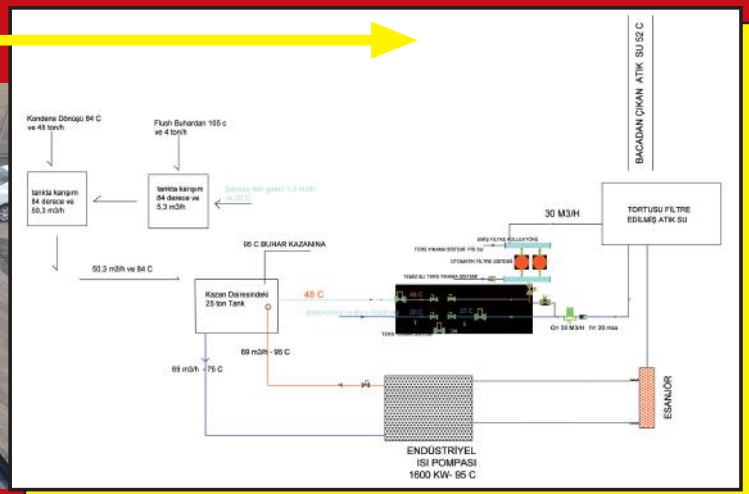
BACADAN ÇIKAN ATIK SU 52 C

Kondens Dönüşü 84 C ve 45 ton/h

Flush Buhardan 105 c ve 4 ton/h

tankta karışım 84 derece ve 50,3 m3/h

tankta karışım 84 derece ve 5,3 m3/h

Şebeke'den gelen 1,3 m3/h ve 20 C

TORTUSU FİLTRE EDİLMİŞ ATIK SU

30 M3/H

GİRİŞ FİLTRE KOLLEKTÖRÜ

TERS YIKAMA SİSTEMİ

OTOMATİK FİLTRE SİSTEMİ

TEMİZ SU TERS YIKAMA SİSTEMİ

95 C BUHAR KAZANINA

50,3 m3/h ve 84 C

Kazan Dairesindeki 20 ton Tank

48 C

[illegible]

Q= 30 M3/H

h= 30 mss

69 m3/h - 95 C

69 m3/h - 75 C

EŞANJÖR

ENDÜSTRİYEL ISI POMPASI 1600 KW- 95 C